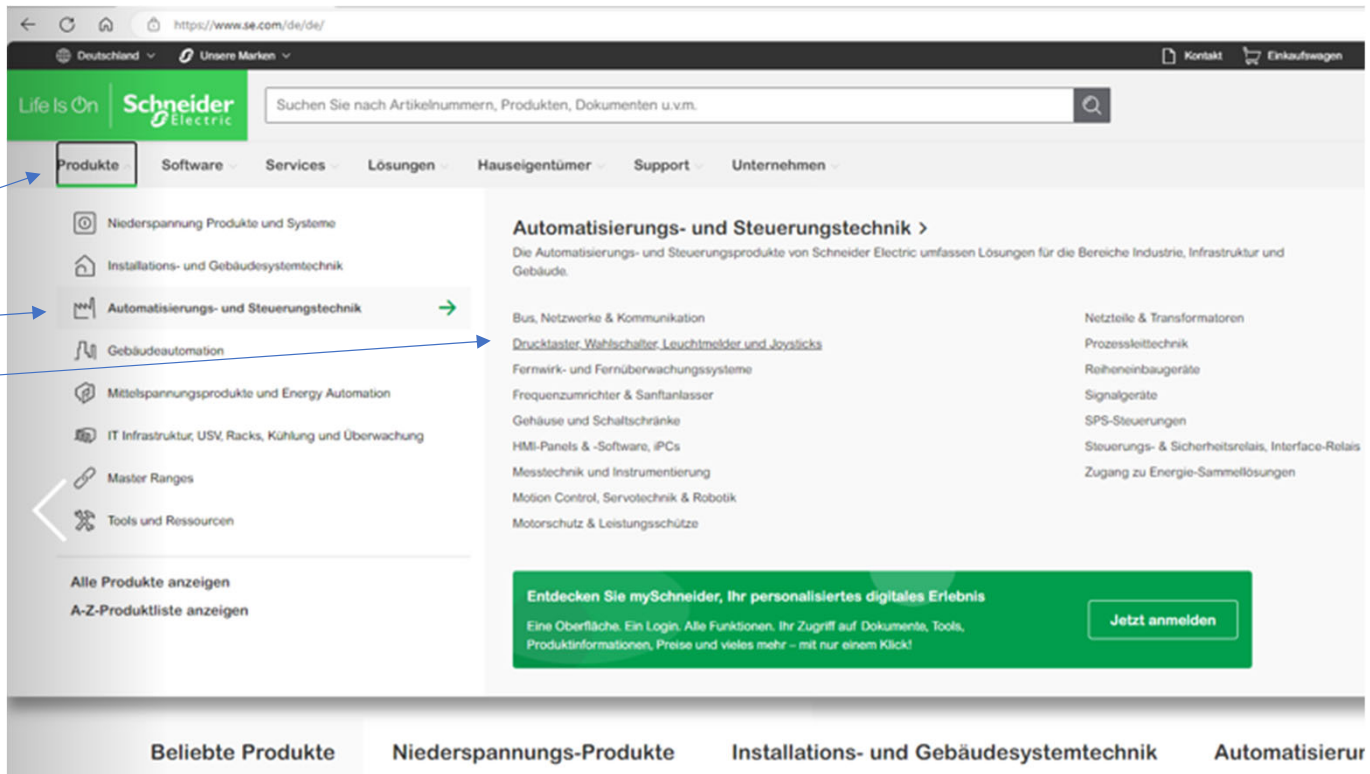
https://www.se.com/de/de/

Deutschland Unsere Marken Kontakt Einkaufswagen

Life Is On Schneider Electric

Suchen Sie nach Artikelnummern, Produkten, Dokumenten u.v.m.

Produkte Software Services Lösungen Hauseigentümer Support Unternehmen

Niederspannung Produkte und Systeme
Installations- und Gebäudesystemtechnik
Automatisierungs- und Steuerungstechnik
Gebäudeautomation
Mittelspannungsprodukte und Energy Automation
IT Infrastruktur, USV, Racks, Kühlung und Überwachung
Master Ranges
Tools und Ressourcen

Alle Produkte anzeigen
A-Z-Produktliste anzeigen

Automatisierungs- und Steuerungstechnik >

Die Automatisierungs- und Steuerungsprodukte von Schneider Electric umfassen Lösungen für die Bereiche Industrie, Infrastruktur und Gebäude.

Bus, Netzwerke & Kommunikation
Drucktaster, Wahlschalter, Leuchtmelder und Joysticks
Fernwirk- und Fernüberwachungssysteme
Frequenzumrichter & Sanftanlasser
Gehäuse und Schaltschränke
HMI-Panels & -Software, iPCs
Messtechnik und Instrumentierung
Motion Control, Servotechnik & Robotik
Motorschutz & Leistungsschütze

Netzteile & Transformatoren
Prozessleittechnik
Reiheneinbaugeräte
Signalgeräte
SPS-Steuerungen
Steuerungs- & Sicherheitsrelais, Interface-Relais
Zugang zu Energie-Sammellösungen

Entdecken Sie mySchneider, Ihr personalisiertes digitales Erlebnis

Eine Oberfläche. Ein Login. Alle Funktionen. Ihr Zugriff auf Dokumente, Tools, Produktinformationen, Preise und vieles mehr – mit nur einem Klick!

Jetzt anmelden

Beliebte Produkte Niederspannungs-Produkte Installations- und Gebäudesystemtechnik Automatisierur